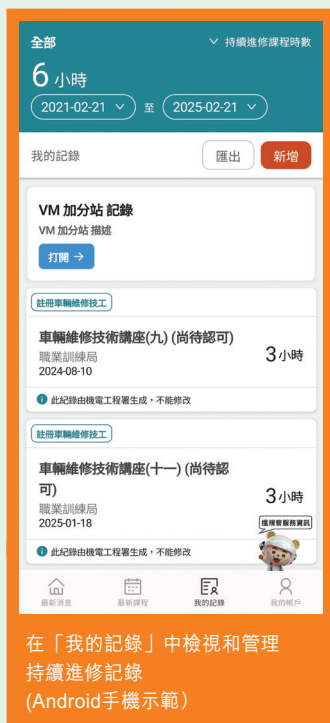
全部
持續進修課程時數
6 小時
2021-02-21 至 2025-02-21

我的記錄
匯出 新增

VM 加分站 記錄
VM 加分站 描述
打開 →

註冊車輛維修技工
車輛維修技術講座(九) (尚待認可)
職業訓練局
2024-08-10
3小時
此記錄由機電工程署生成，不能修改

註冊車輛維修技工
車輛維修技術講座(十一) (尚待認可)
職業訓練局
2025-01-18
3小時
機兩管服務資訊
此記錄由機電工程署生成，不能修改

最新消息 最新課程 我的記錄 我的帳戶

在「我的記錄」中檢視和管理持續進修記錄
(Android手機示範)